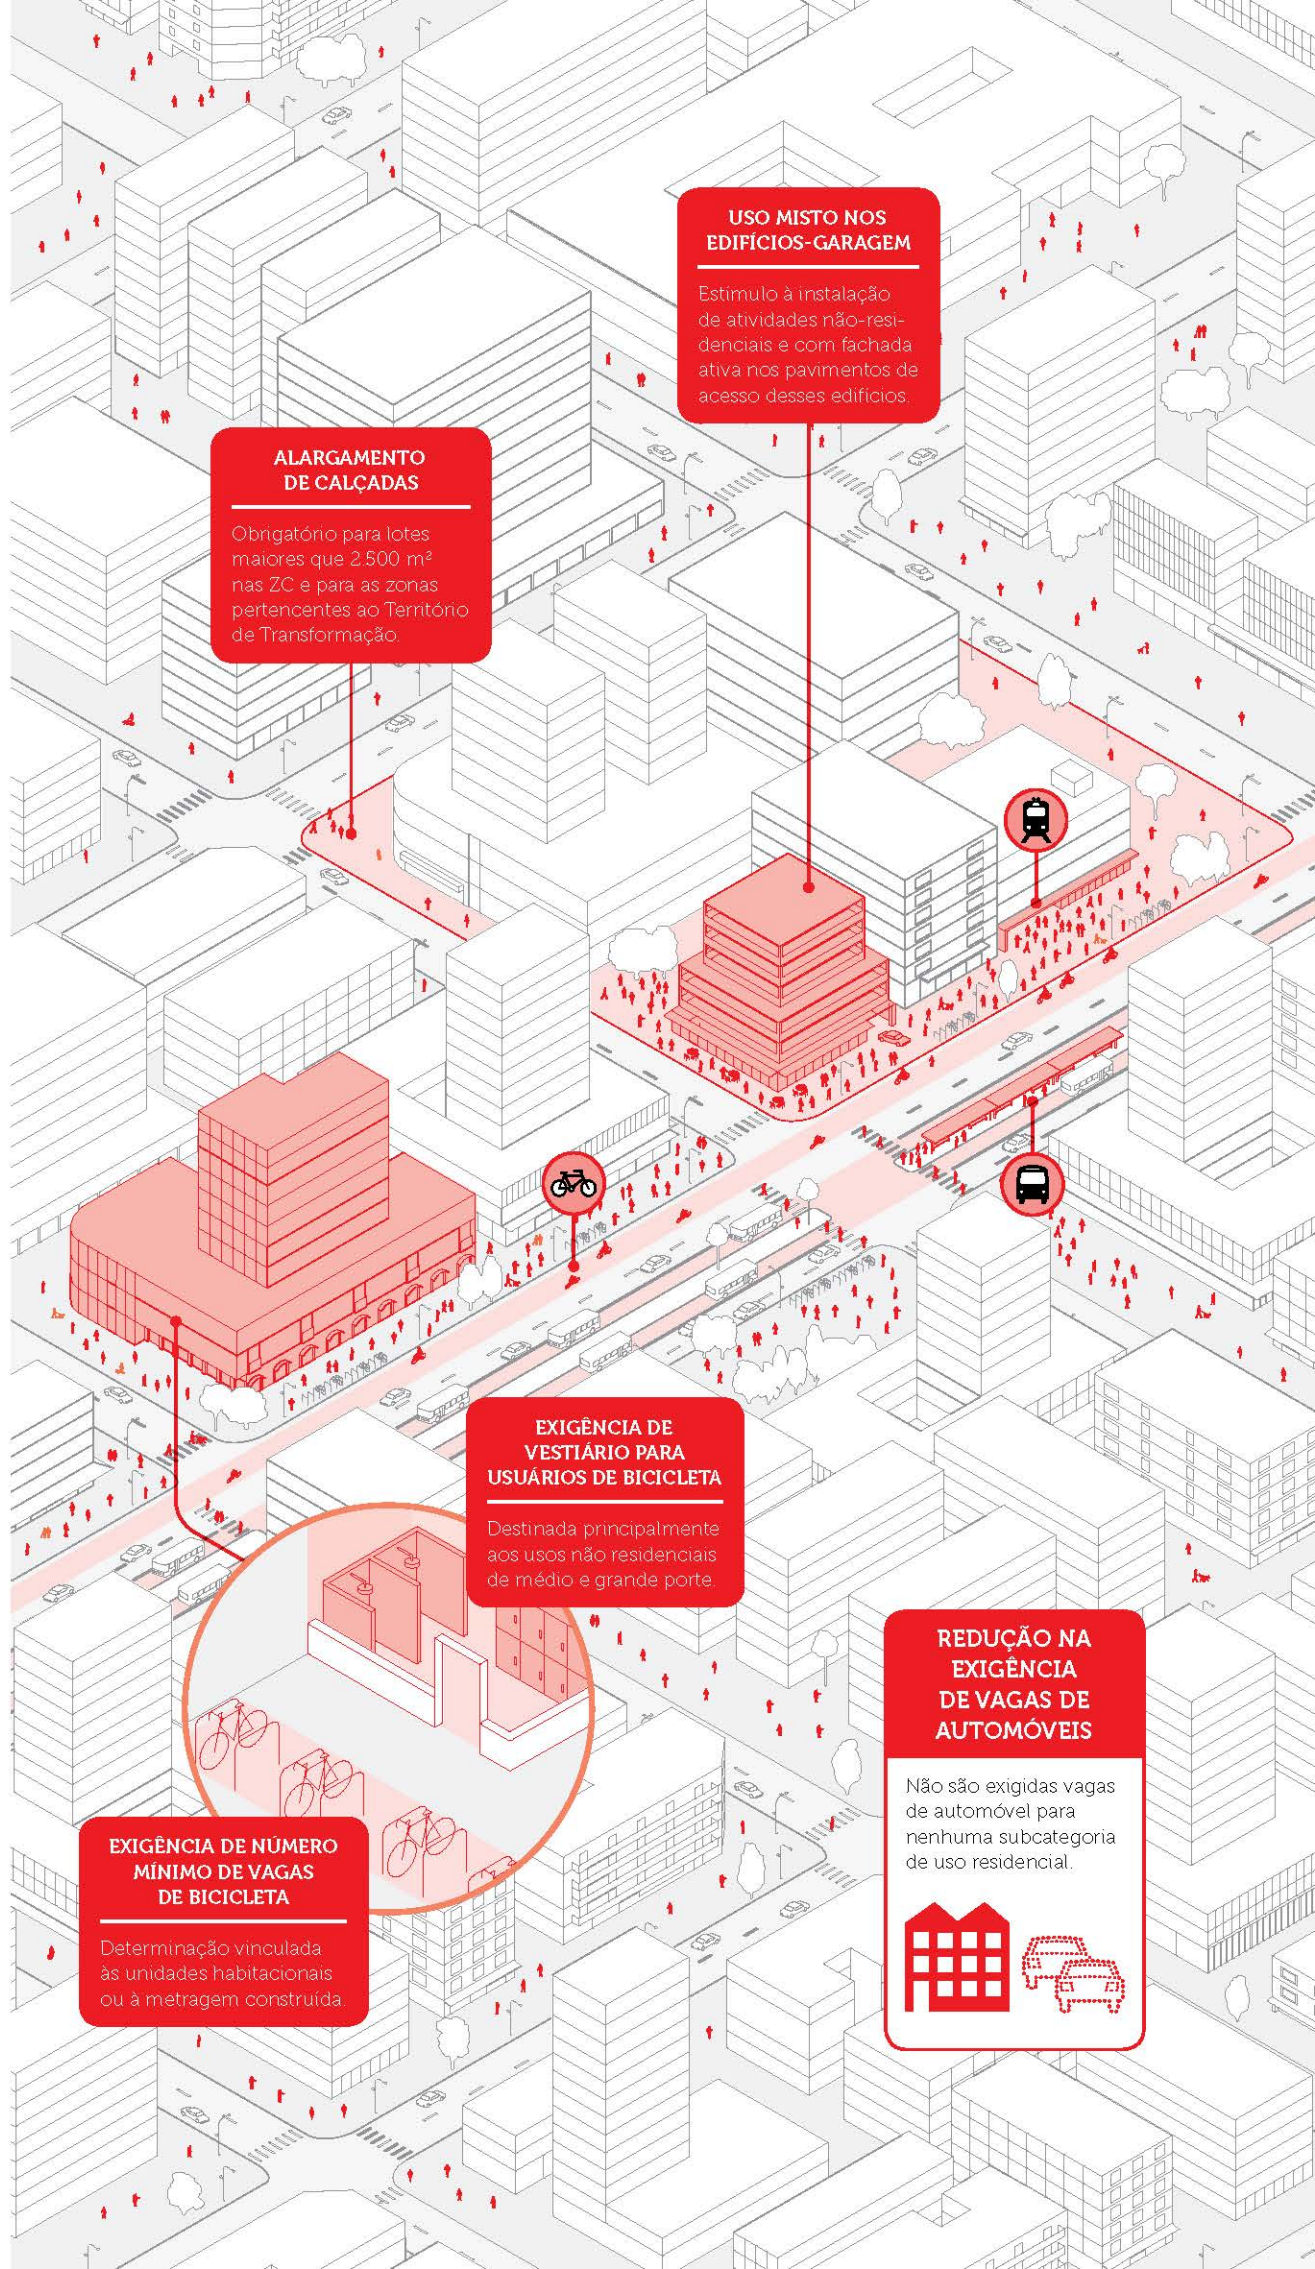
USO MISTO NOS EDIFÍCIOS-GARAGEM

Estímulo à instalação de atividades não-residenciais e com fachada ativa nos pavimentos de acesso desses edifícios.

ALARGAMENTO DE CALÇADAS

Obrigatório para lotes maiores que 2.500 m² nas ZC e para as zonas pertencentes ao Território de Transformação.

EXIGÊNCIA DE VESTIÁRIO PARA USUÁRIOS DE BICICLETA

Destinada principalmente aos usos não residenciais de médio e grande porte.

REDUÇÃO NA EXIGÊNCIA DE VAGAS DE AUTOMÓVEIS

Não são exigidas vagas de automóvel para nenhuma subcategoria de uso residencial.

EXIGÊNCIA DE NÚMERO MÍNIMO DE VAGAS DE BICICLETA

Determinação vinculada às unidades habitacionais ou à metragem construída.